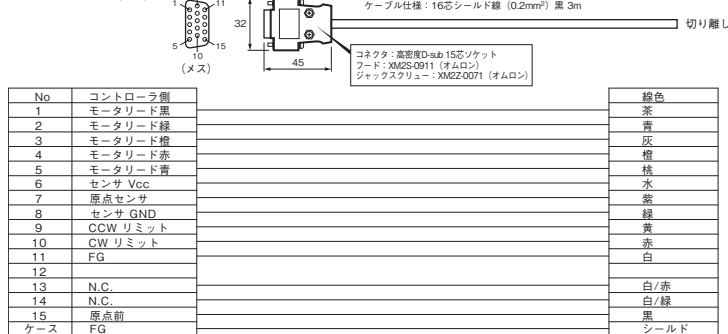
1 11
5 15
10
(メス)

32

45

ケーブル仕様：16芯シールド線（0.2mm²）黒 3m

切り離し

コネクタ：高密度D-sub 15芯ソケット
フード：XM2S-0911（オムロン）
ジャックスクリュー：XM2Z-0071（オムロン）

| No | コントローラ側 | 線色 |
|---|---|---|
| 1 | モータリード黒 | 茶 |
| 2 | モータリード緑 | 青 |
| 3 | モータリード橙 | 灰 |
| 4 | モータリード赤 | 橙 |
| 5 | モータリード青 | 桃 |
| 6 | センサ Vcc | 水 |
| 7 | 原点センサ | 紫 |
| 8 | センサ GND | 緑 |
| 9 | CCW リミット | 黄 |
| 10 | CW リミット | 赤 |
| 11 | FG | 白 |
| 12 | | |
| 13 | N.C. | 白/赤 |
| 14 | N.C. | 白/緑 |
| 15 | 原点前 | 黒 |
| ケース | FG | シールド |